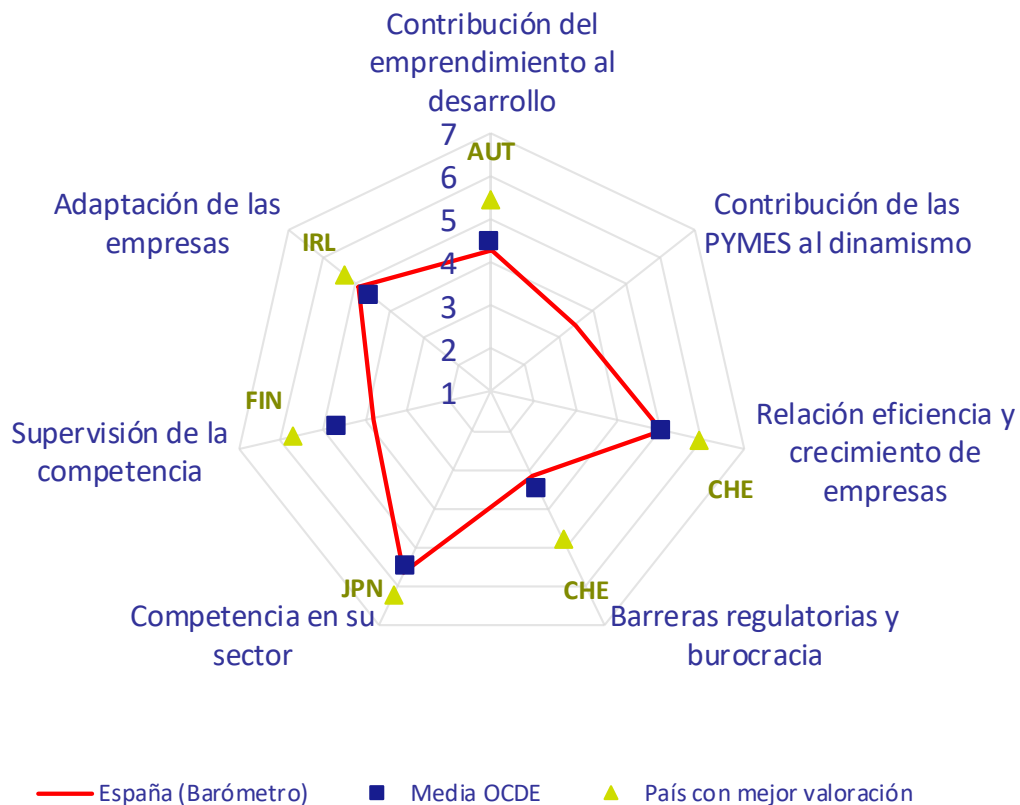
Contribución del emprendimiento al desarrollo

7
AUT
6
5
4
3
2
1

Contribución de las PYMES al dinamismo

Relación eficiencia y crecimiento de empresas
CHE

CHE
Barreras regulatorias y burocracia

JPN
Competencia en su sector

FIN
Supervisión de la competencia

IRL
Adaptación de las empresas

España (Barómetro)
Media OCDE
País con mejor valoración